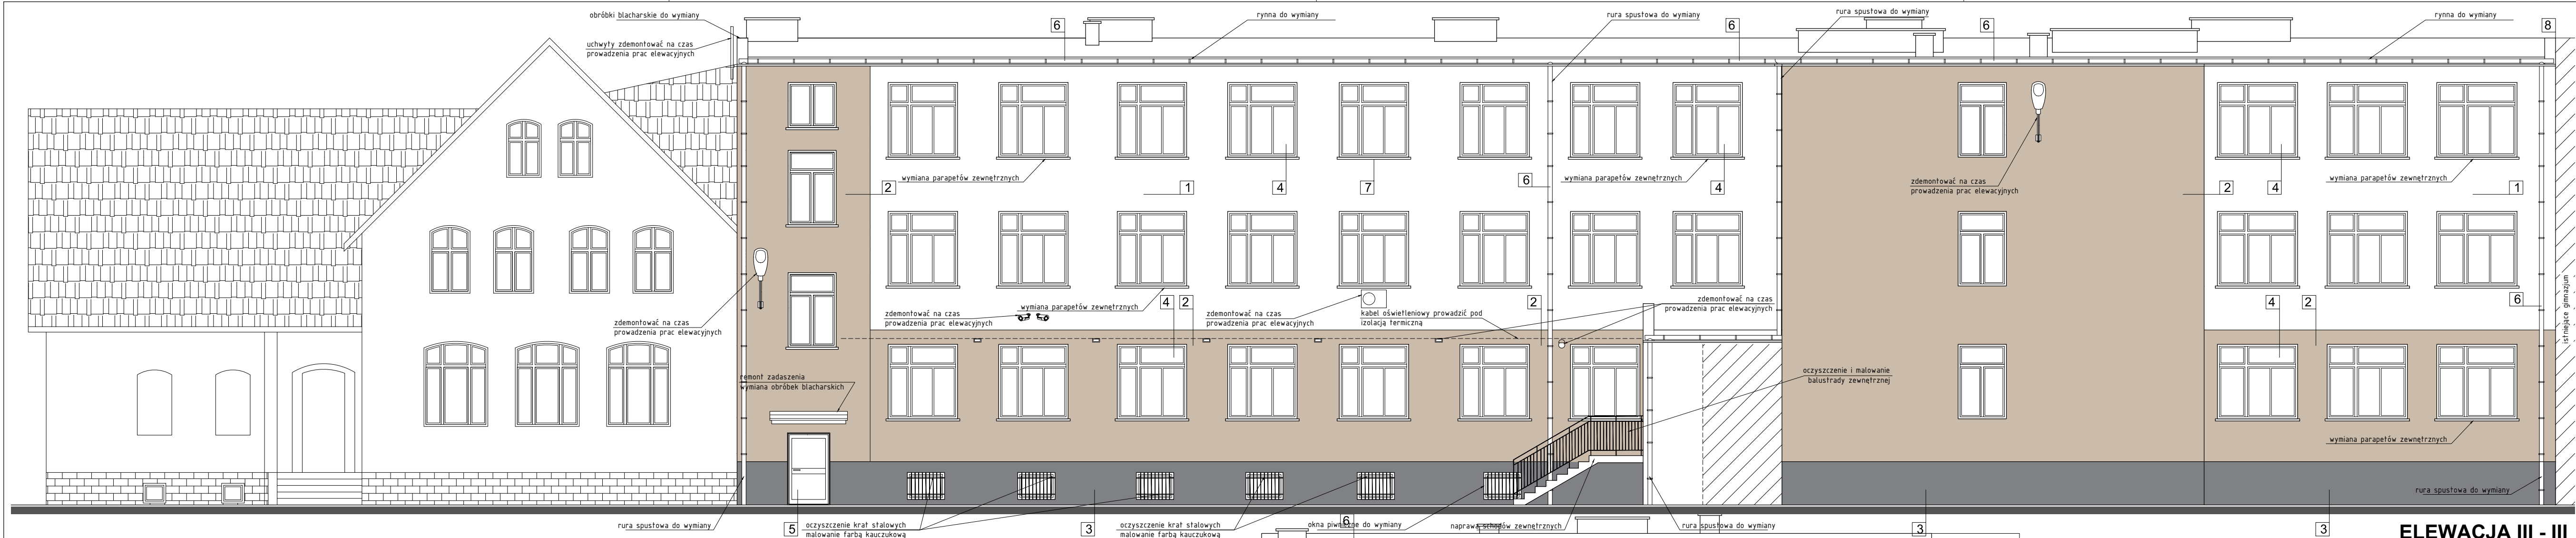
obróbki blacharskie do wymiany

uchwyty zdemontować na czas prowadzenia prac elewacyjnych

6

rynna do wymiany

rura spustowa do wymiany

6

rura spustowa do wymiany

6

rynna do wymiany

8

2

wymiana parapetów zewnętrznych

1

4

7

6

wymiana parapetów zewnętrznych

4

zdemontować na czas prowadzenia prac elewacyjnych

2

4

wymiana parapetów zewnętrznych

1

zdemontować na czas prowadzenia prac elewacyjnych

zdemontować na czas prowadzenia prac elewacyjnych

wymiana parapetów zewnętrznych

4

2

zdemontować na czas prowadzenia prac elewacyjnych

kabel oświetleniowy prowadzić pod izolacją termiczną

2

zdemontować na czas prowadzenia prac elewacyjnych

6

istniejące gimnazjum

4

2

remont zadaszenia wymiana obróbek blacharskich

oczyszczenie i malowanie balustrady zewnętrznej

wymiana parapetów zewnętrznych

rura spustowa do wymiany

rura spustowa do wymiany

5

oczyszczenie krat stalowych malowanie farbą kauczukową

3

oczyszczenie krat stalowych malowanie farbą kauczukową

6

okna piwniczne do wymiany

naprawa schodów zewnętrznych

rura spustowa do wymiany

3

3

ELEWACJA III - III